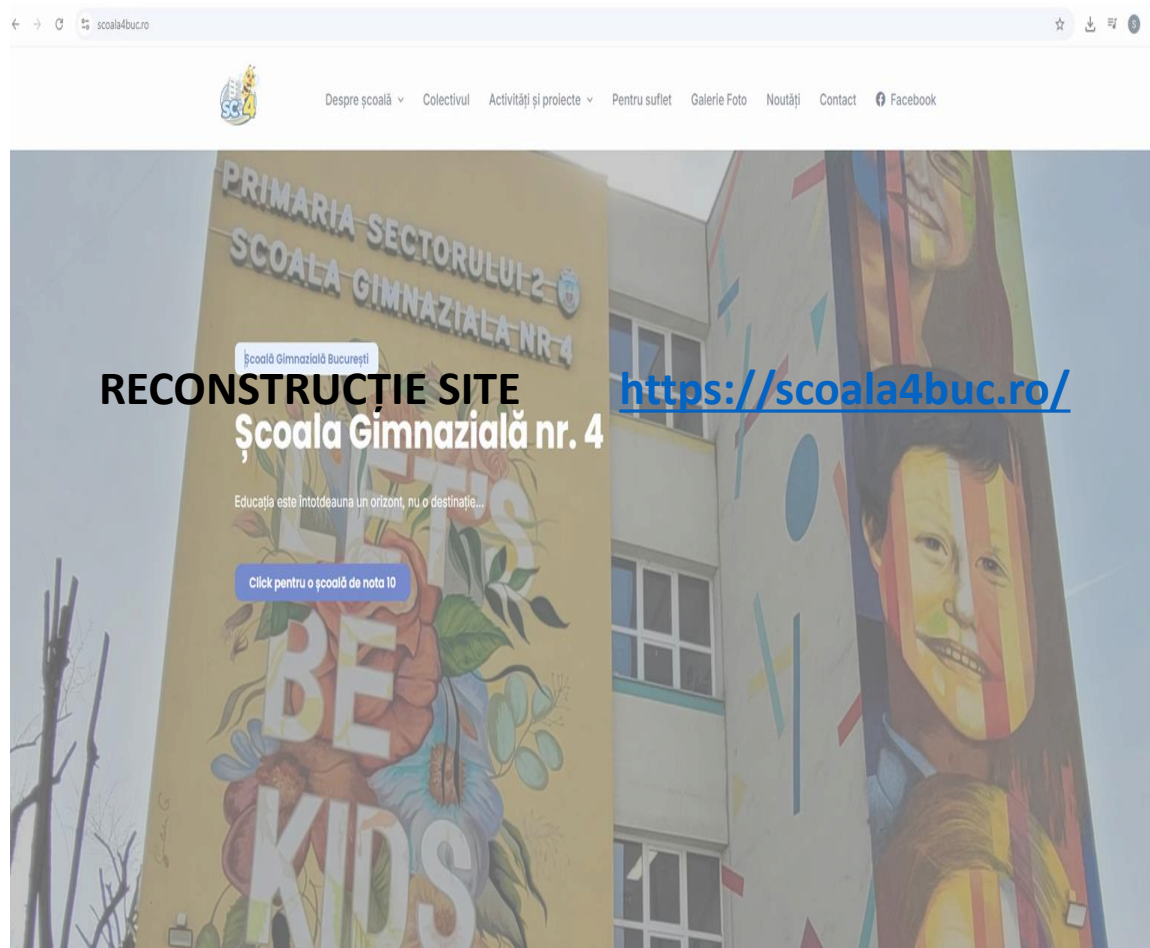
scoala4buc.ro

SC4

Despre școală ∨ Colectivul Activități și proiecte ∨ Pentru suflet Galerie Foto Noutăți Contact Facebook

PRIMARIA SECTORULUI 2
SCOALA GIMNAZIALA NR 4

Școală Gimnazială București

RECONSTRUCȚIE SITE https://scoala4buc.ro/

Școala Gimnazială nr. 4

Educația este întotdeauna un orizont, nu o destinație...

Click pentru o școală de nota 10

LET'S BE KIDS